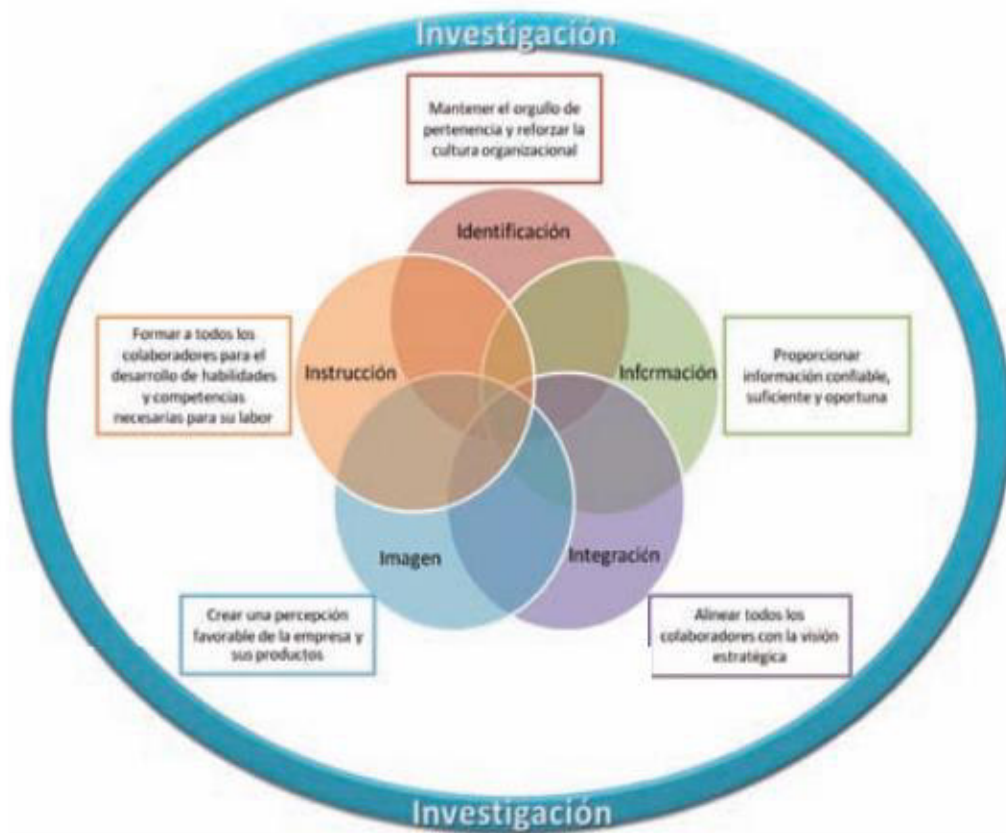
Investigación

Mantener el orgullo de pertenencia y reforzar la cultura organizacional

Identificación

Formar a todos los colaboradores para el desarrollo de habilidades y competencias necesarias para su labor

Instrucción

Infcrmación

Proporcionar información confiable, suficiente y oportuna

Imagen

Integración

Crear una percepción favorable de la empresa y sus productos

Alinear todos los colaboradores con la visión estratégica

Investigación